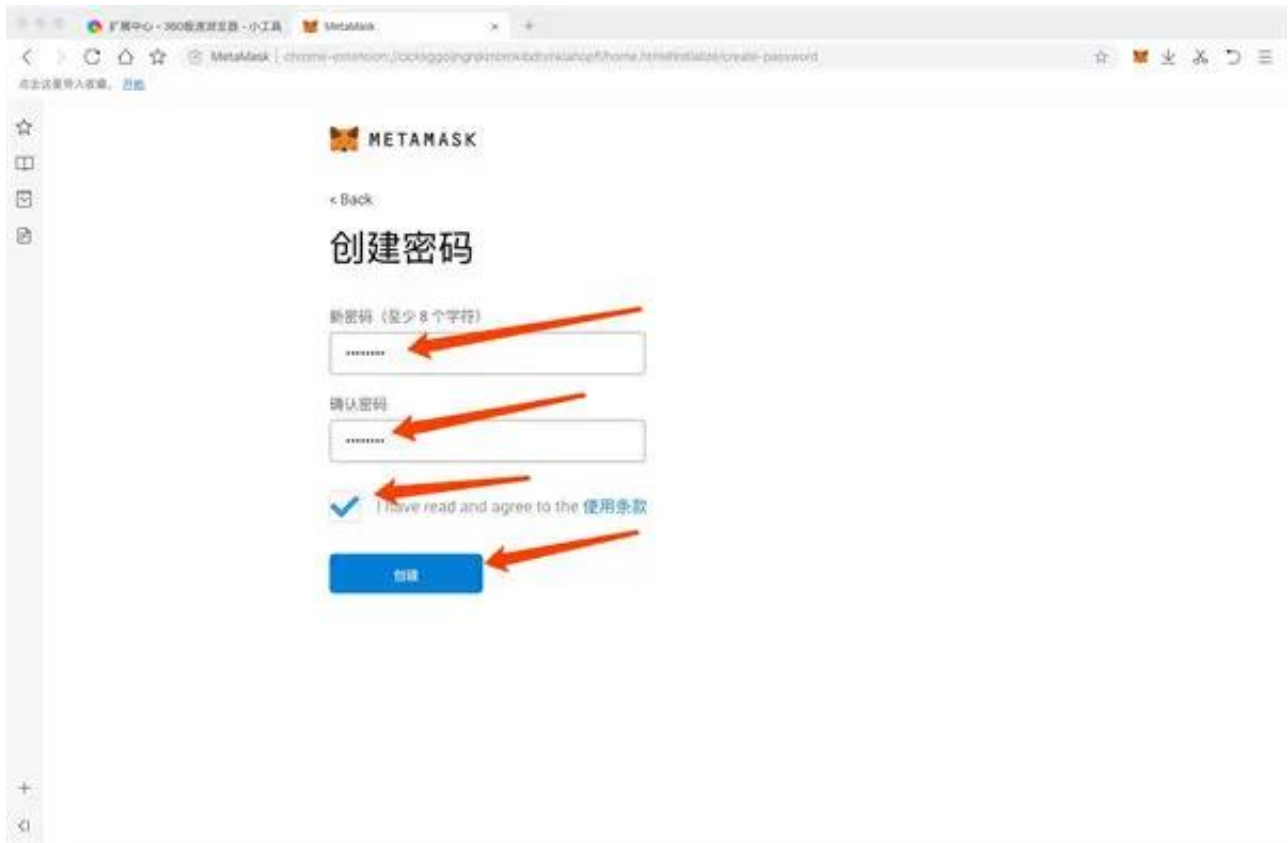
扩展中心 - 360极速浏览器 - 小工具
MetaMask
MetaMask | chrome-extension://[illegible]/home.html#initialize/create-password
点击这里导入收藏。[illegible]

METAMASK

< Back

创建密码

新密码（至少 8 个字符）

········

确认密码

········

I have read and agree to the 使用条款

创建